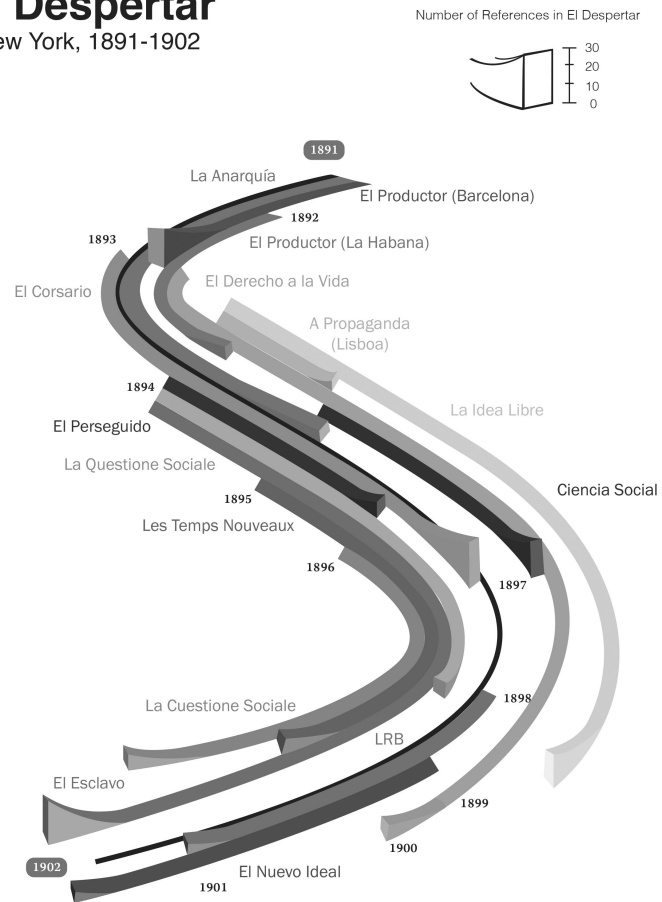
Despertar
ew York, 1891-1902

Number of References in El Despertar

30
20
10
0

1891
La Anarquía
El Productor (Barcelona)
1892
1893
El Productor (La Habana)
El Derecho a la Vida
El Corsario
A Propaganda (Lisboa)
La Idea Libre
1894
El Perseguido
La Questione Sociale
Ciencia Social
1895
Les Temps Nouveaux
1896
1897
La Cuestione Sociale
1898
LRB
El Esclavo
1899
1900
1902
El Nuevo Ideal
1901